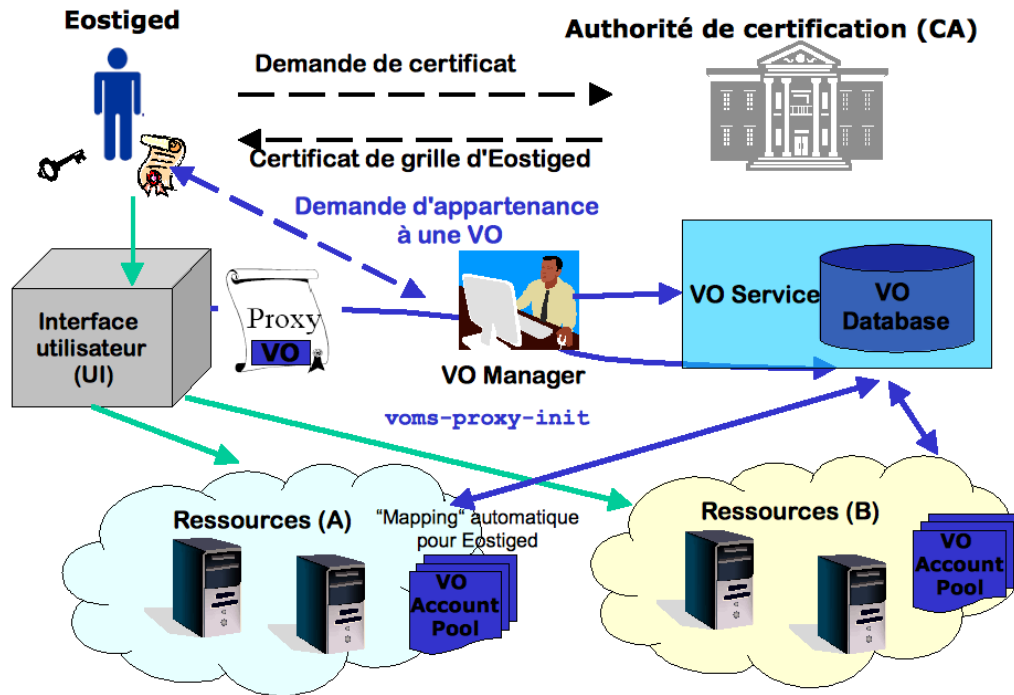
Eostiged

Authorité de certification (CA)

Demande de certificat

Certificat de grille d'Eostiged

Demande d'appartenance à une VO

Interface utilisateur (UI)

Proxy

VO

VO Manager

VO Service

VO Database

voms-proxy-init

Ressources (A)

"Mapping" automatique pour Eostiged

VO Account Pool

Ressources (B)

VO Account Pool